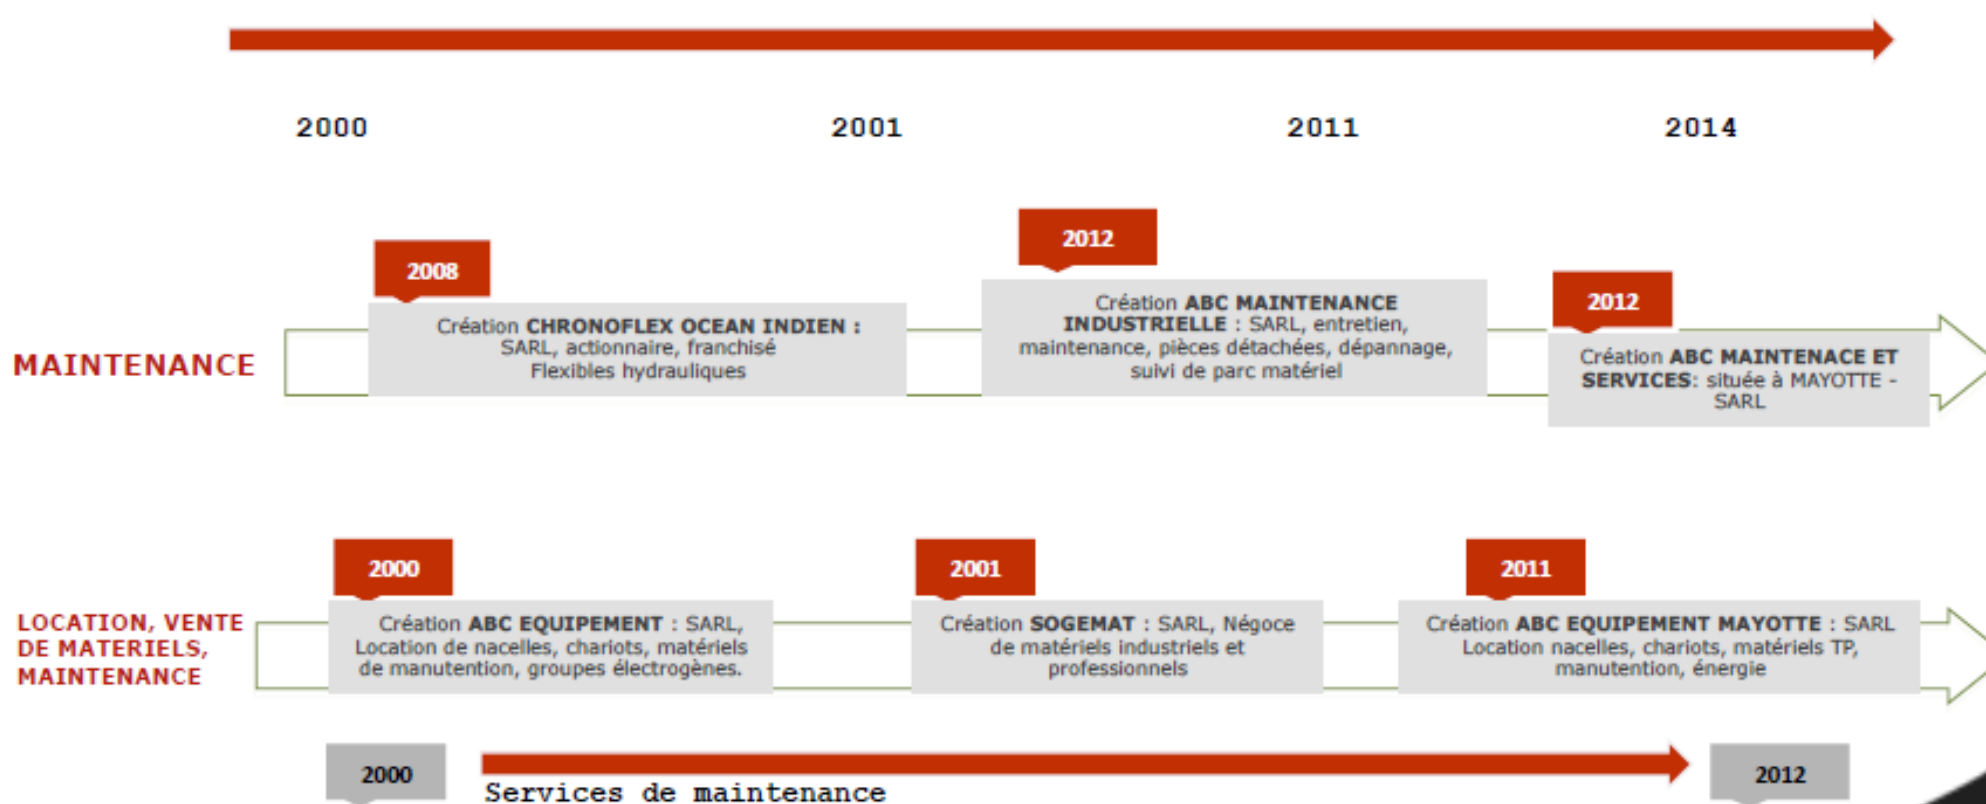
2000 2001 2011 2014

MAINTENANCE

2008

Création **CHRONOFLEX OCEAN INDIEN** : SARL, actionnaire, franchisé Flexibles hydrauliques

2012

Création **ABC MAINTENANCE INDUSTRIELLE** : SARL, entretien, maintenance, pièces détachées, dépannage, suivi de parc matériel

2012

Création **ABC MAINTENACE ET SERVICES**: située à MAYOTTE - SARL

LOCATION, VENTE DE MATERIELS, MAINTENANCE

2000

Création **ABC EQUIPEMENT** : SARL, Location de nacelles, chariots, matériels de manutention, groupes électrogènes.

2001

Création **SOGEMAT** : SARL, Négoce de matériels industriels et professionnels

2011

Création **ABC EQUIPEMENT MAYOTTE** : SARL Location nacelles, chariots, matériels TP, manutention, énergie

2000

Services de maintenance

2012